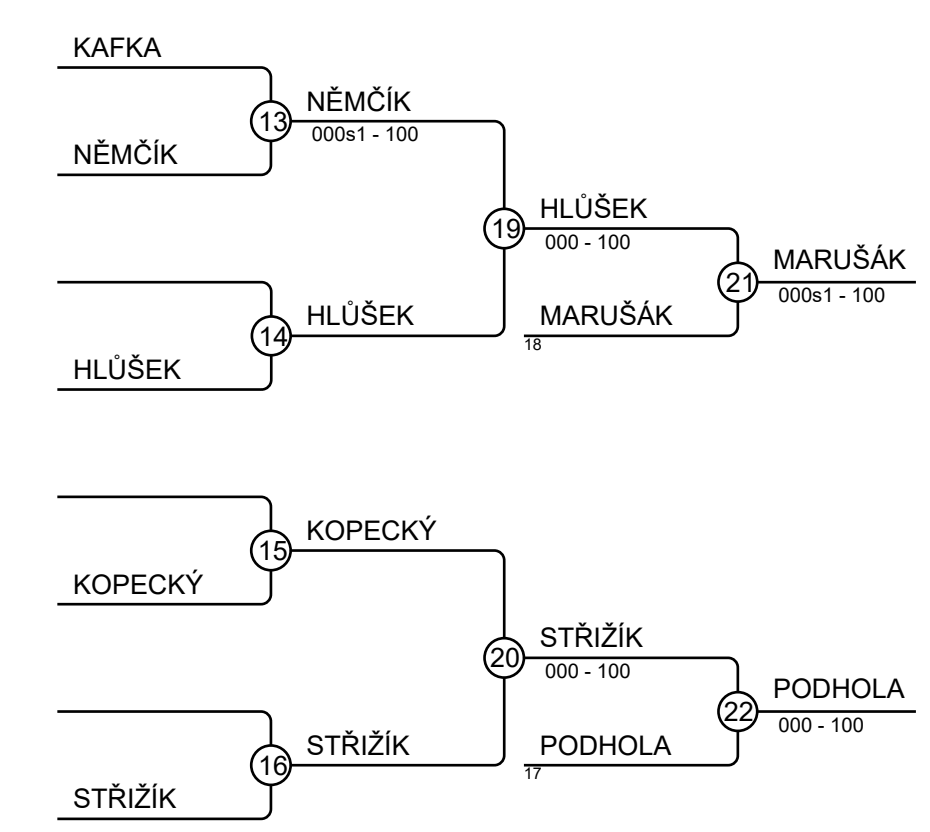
KAFKA

13

NĚMČÍK
000s1 - 100

NĚMČÍK

19

HLŮŠEK
000 - 100

21

MARUŠÁK
000s1 - 100

14

HLŮŠEK

MARUŠÁK
18

HLŮŠEK

15

KOPECKÝ

KOPECKÝ

20

STŘIŽÍK
000 - 100

22

PODHOLA
000 - 100

16

STŘIŽÍK

PODHOLA
17

STŘIŽÍK